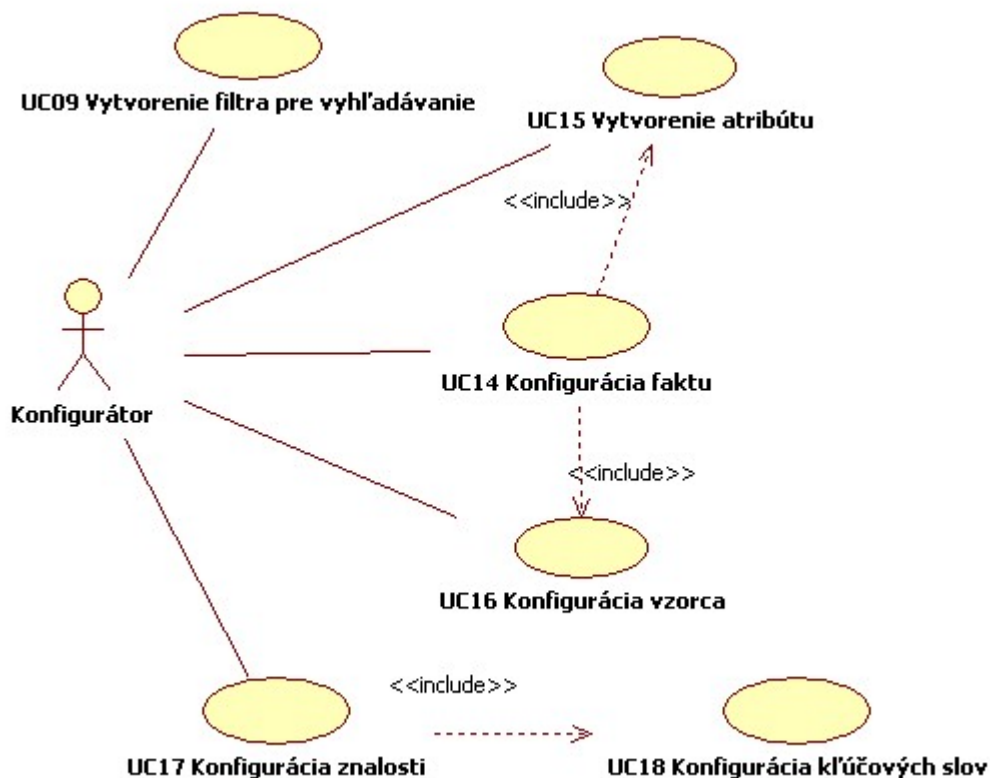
UC09 Vytvorenie filtra pre vyhľadávanie

UC15 Vytvorenie atribútu

<<include>>

Konfigurátor

UC14 Konfigurácia faktu

<<include>>

UC16 Konfigurácia vzorca

<<include>>

UC17 Konfigurácia znalosti

UC18 Konfigurácia kľúčových slov